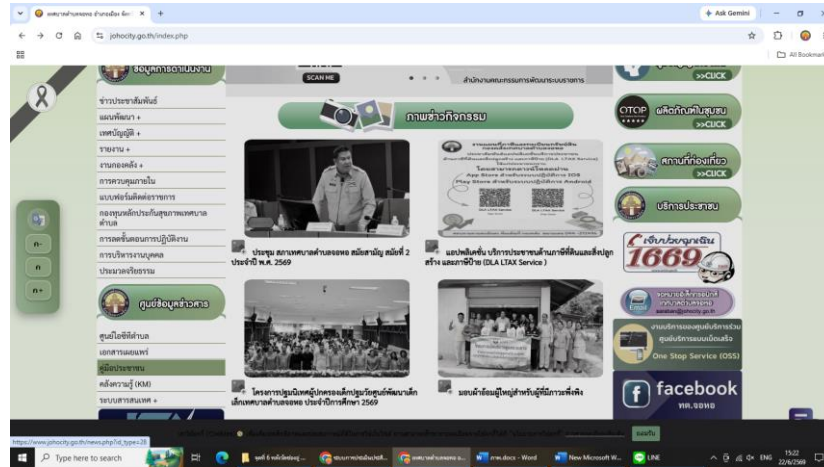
เทศบาลตำบลจอหอ อำเภอเมือง จังห... ×
+
Ask Gemini
johocity.go.th/index.php
All Bookmarks

ข้อมูลการดำเนินงาน
SCAN ME
สำนักงานคณะกรรมการพัฒนาระบบราชการ
>>CLICK
ข่าวประชาสัมพันธ์
แผนพัฒนา +
เทศบัญญัติ +
รายงาน +
งานกองคลัง +
การควบคุมภายใน
แบบฟอร์มติดต่อราชการ
กองทุนหลักประกันสุขภาพเทศบาลตำบล
การลดขั้นตอนการปฏิบัติงาน
การบริหารงานบุคคล
ประมวลจริยธรรม

ภาพข่าวกิจกรรม

OTOP ผลิตภัณฑ์ชุมชน >>CLICK
สถานที่ท่องเที่ยว >>CLICK
บริการประชาชน

ประชุม สภาเทศบาลตำบลจอหอ สมัยสามัญ สมัยที่ 2 ประจำปี พ.ศ. 2569

App Store
Play Store

แอปพลิเคชั่น บริการประชาชนด้านภาษีที่ดินและสิ่งปลูกสร้าง และภาษีป้าย (DLA LTAX Service )

เงินปันผลเงิน 1669

ศูนย์ข้อมูลข่าวสาร
ศูนย์ไอซีทีตำบล
เอกสารเผยแพร่
คู่มือประชาชน
คลังความรู้ (KM)
ระบบสารสนเทศ +

โครงการปฐมนิเทศผู้ปกครองเด็กปฐมวัยศูนย์พัฒนาเด็กเล็กเทศบาลตำบลจอหอ ประจำปีการศึกษา 2569

มอบผ้าอ้อมผู้ใหญ่สำหรับผู้ที่มีภาวะพึ่งพิง

งานบริการออนไลน์ศูนย์บริการร่วม ศูนย์บริการแบบเบ็ดเสร็จ
One Stop Service (OSS)
facebook
ทต.จอหอ

ยอมรับ
https://www.johocity.go.th/news.php?id_type=28
Type here to search
ENG 15:22 22/6/2569
LINE
New Microsoft W...
Word